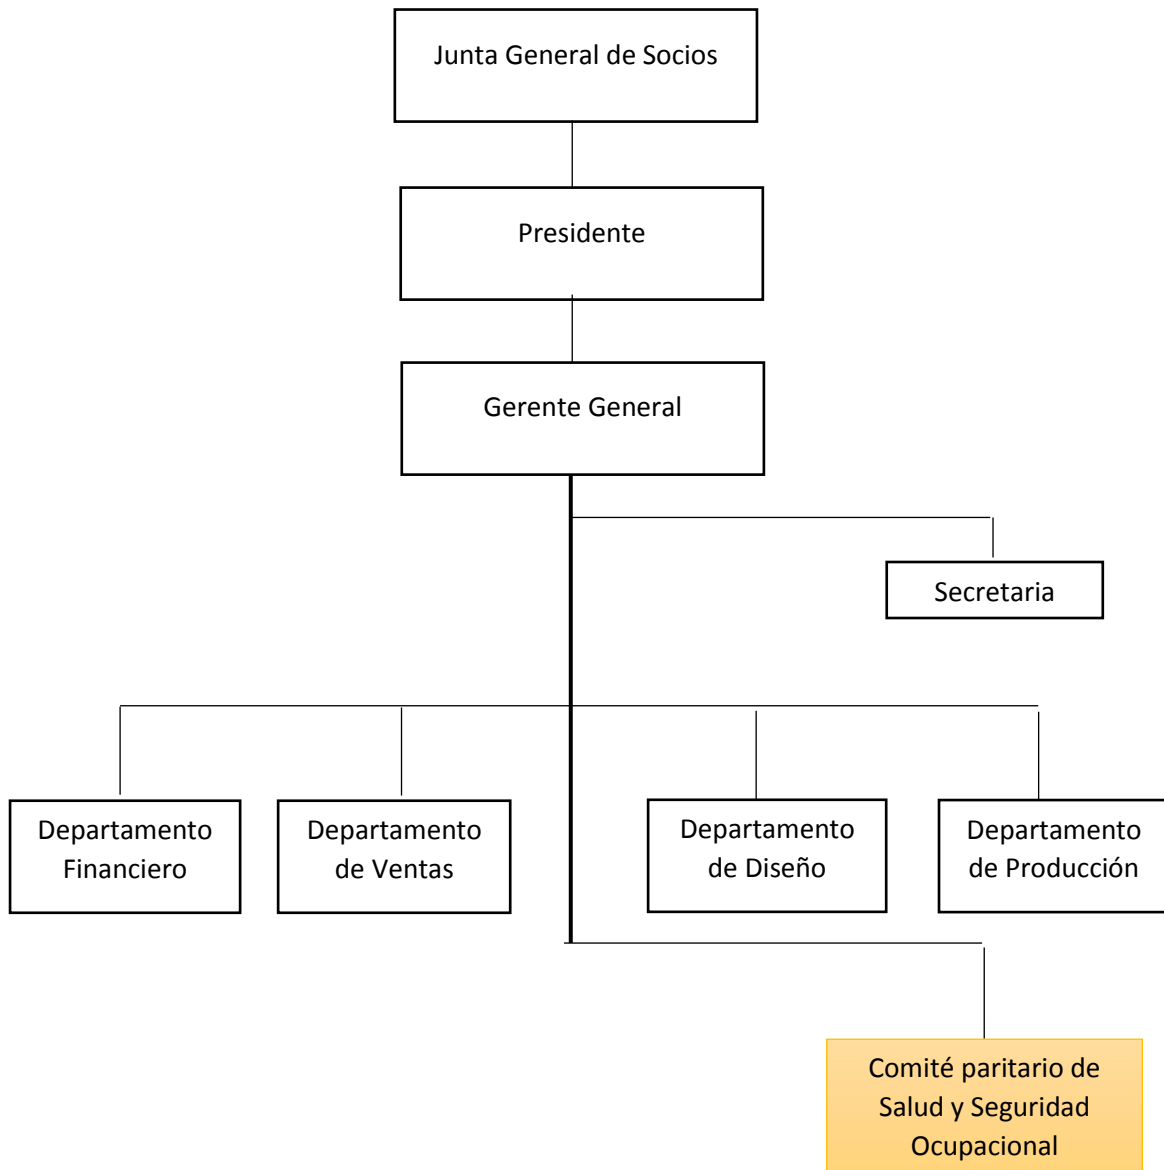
Junta General de Socios

Presidente

Gerente General

Secretaria

Departamento Financiero

Departamento de Ventas

Departamento de Diseño

Departamento de Producción

Comité paritario de Salud y Seguridad Ocupacional